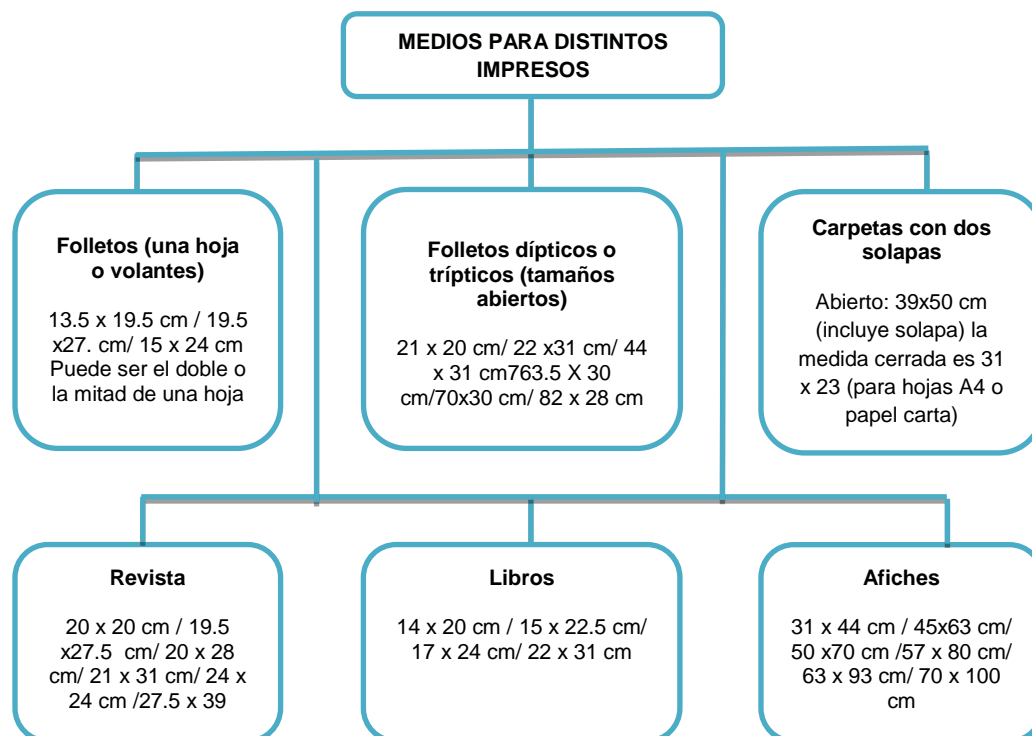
MEDIOS PARA DISTINTOS IMPRESOS

Folletos (una hoja o volantes)

13.5 x 19.5 cm / 19.5 x27. cm/ 15 x 24 cm Puede ser el doble o la mitad de una hoja

Folletos dípticos o trípticos (tamaños abiertos)

21 x 20 cm/ 22 x31 cm/ 44 x 31 cm763.5 X 30 cm/70x30 cm/ 82 x 28 cm

Carpetas con dos solapas

Abierto: 39x50 cm (incluye solapa) la medida cerrada es 31 x 23 (para hojas A4 o papel carta)

Revista

20 x 20 cm / 19.5 x27.5 cm/ 20 x 28 cm/ 21 x 31 cm/ 24 x 24 cm /27.5 x 39

Libros

14 x 20 cm / 15 x 22.5 cm/ 17 x 24 cm/ 22 x 31 cm

Afiches

31 x 44 cm / 45x63 cm/ 50 x70 cm /57 x 80 cm/ 63 x 93 cm/ 70 x 100 cm